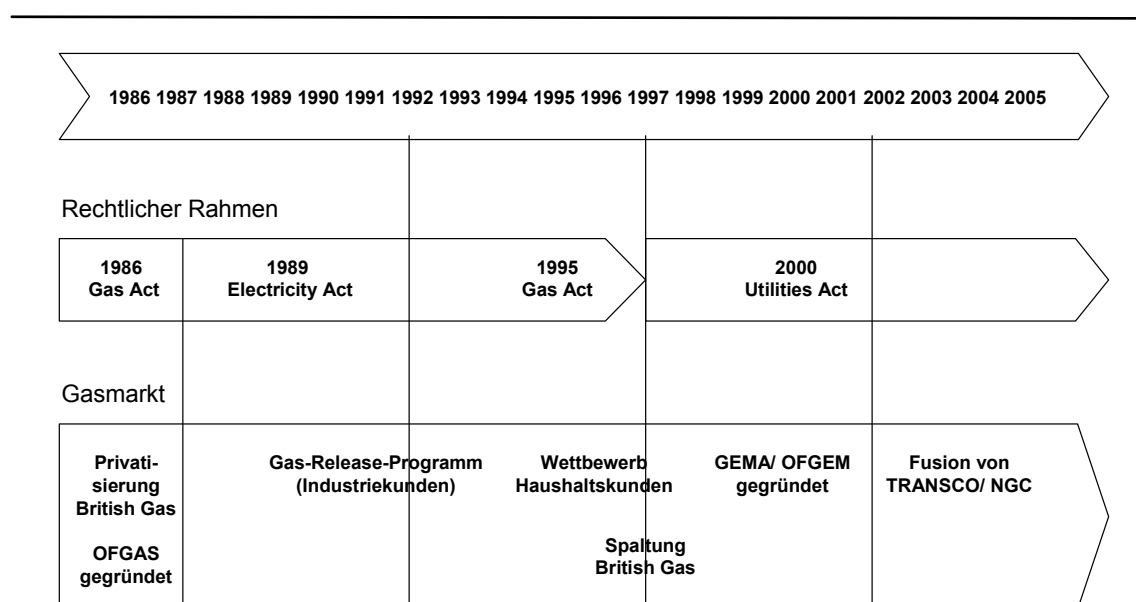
1986 1987 1988 1989 1990 1991 1992 1993 1994 1995 1996 1997 1998 1999 2000 2001 2002 2003 2004 2005

Rechtlicher Rahmen

1986
Gas Act

1989
Electricity Act

1995
Gas Act

2000
Utilities Act

Gasmarkt

Privatisierung British Gas

OFGAS gegründet

Gas-Release-Programm (Industriekunden)

Wettbewerb Haushaltskunden

Spaltung British Gas

GEMA/ OFGEM gegründet

Fusion von TRANSCO/ NGC